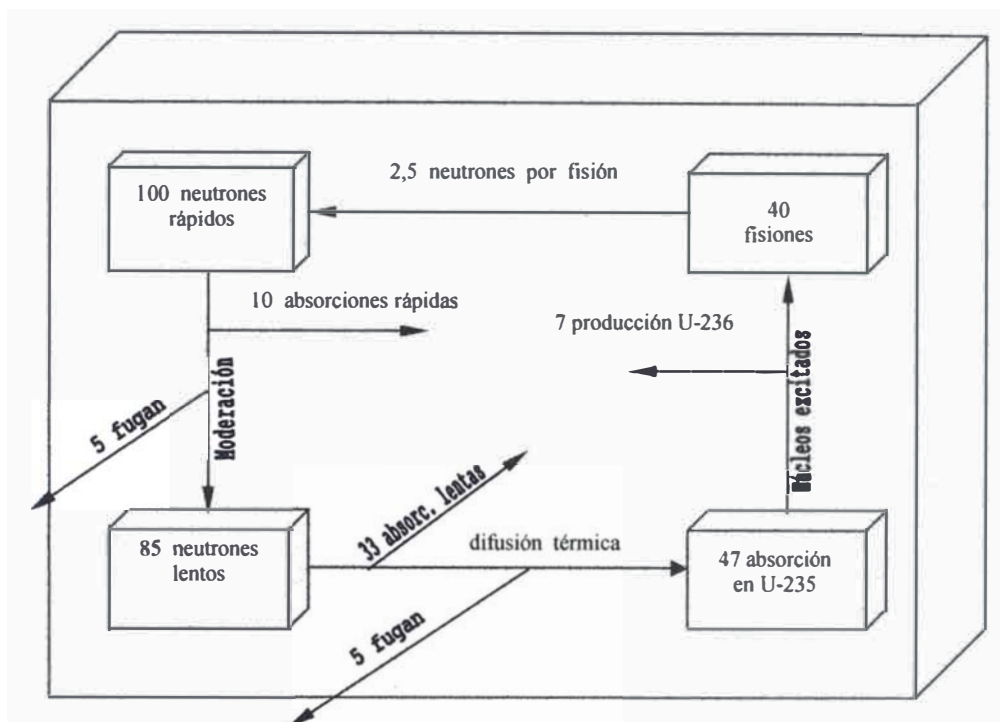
100 neutrones rápidos

2,5 neutrones por fisión

40 fisiones

10 absorciones rápidas

7 producción U-236

Moderación

Núcleos excitados

5 fugan

33 absorc. lentas

85 neutrones lentos

difusión térmica

47 absorción en U-235

5 fugan